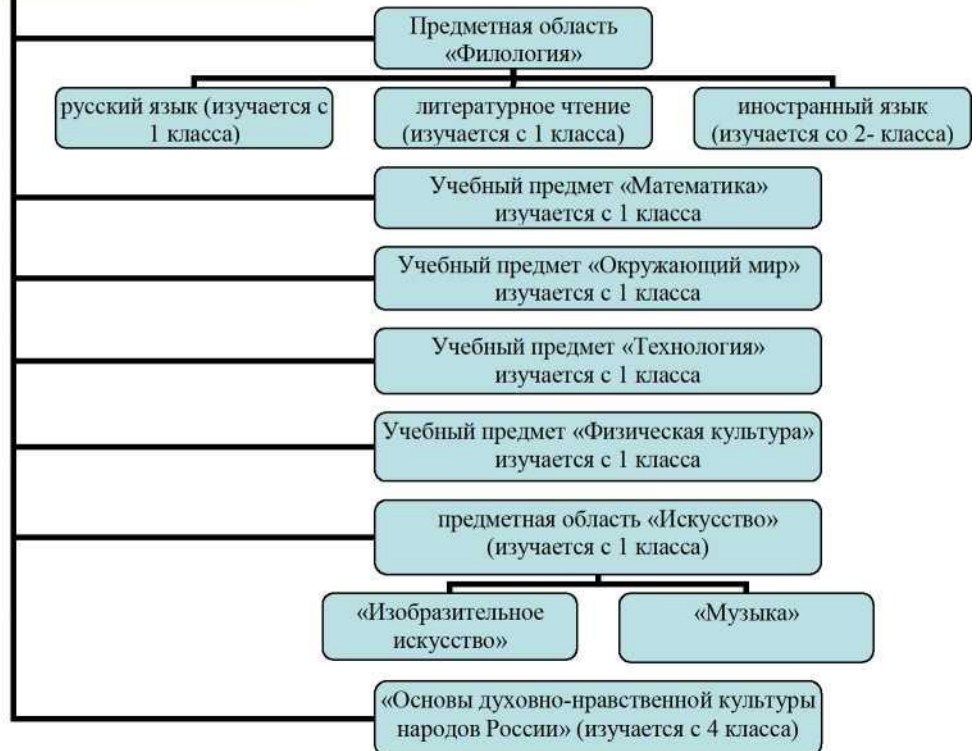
Предметная область «Филология»

русский язык (изучается с 1 класса)

литературное чтение (изучается с 1 класса)

иностранный язык (изучается со 2- класса)

Учебный предмет «Математика» изучается с 1 класса

Учебный предмет «Окружающий мир» изучается с 1 класса

Учебный предмет «Технология» изучается с 1 класса

Учебный предмет «Физическая культура» изучается с 1 класса

предметная область «Искусство» (изучается с 1 класса)

«Изобразительное искусство»

«Музыка»

«Основы духовно-нравственной культуры народов России» (изучается с 4 класса)